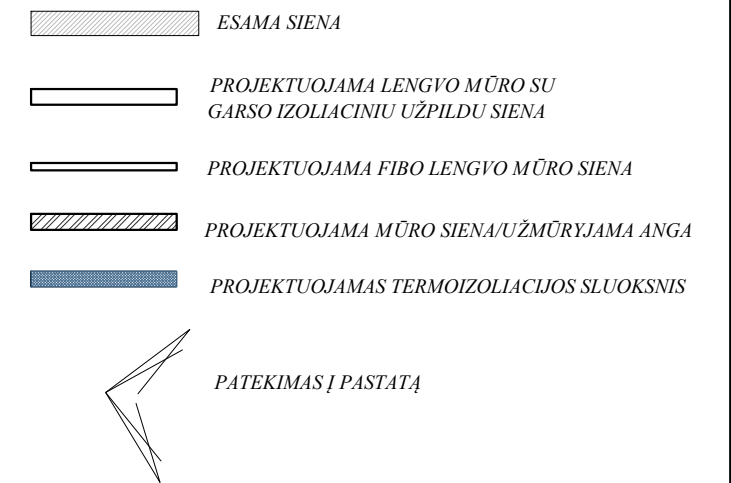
ESAMA SIENA

PROJEKTUOJAMA LENGVO MŪRO SU GARSO IZOLIACINIU UŽPILDU SIENA

PROJEKTUOJAMA FIBO LENGVO MŪRO SIENA

PROJEKTUOJAMA MŪRO SIENA/UŽMŪRYJAMA ANGA

PROJEKTUOJAMAS TERMOIZOLIACIJOS SLUOKSNIS

PATEKIMAS Į PASTATĄ